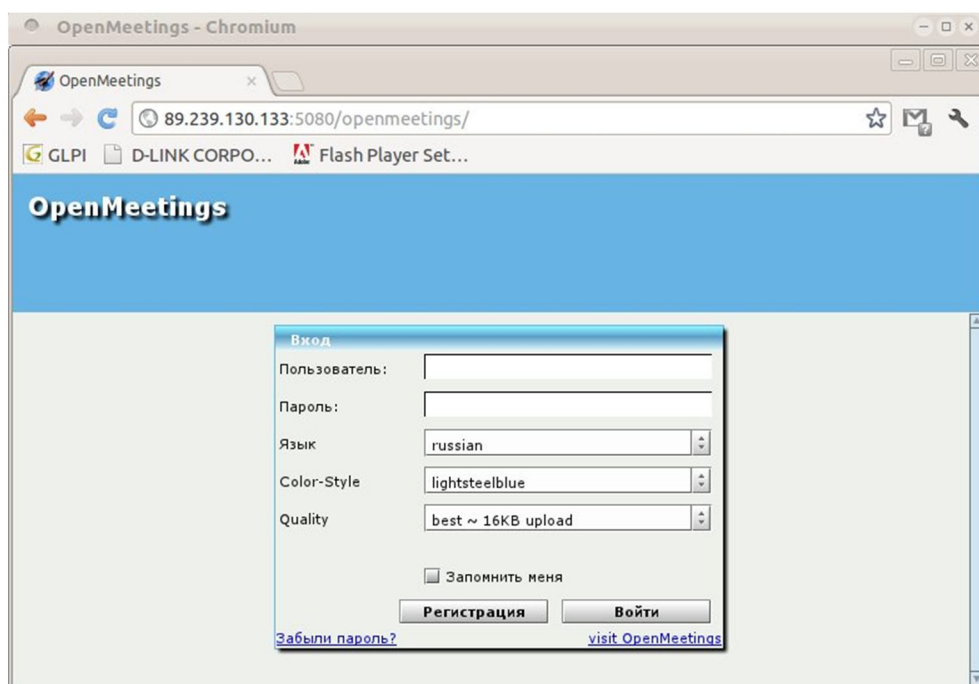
OpenMeetings - Chromium

OpenMeetings

89.239.130.133:5080/openmeetings/

GLPI D-LINK CORPO... Flash Player Set...

OpenMeetings

Вход

Пользователь:

Пароль:

Язык russian

Color-Style lightsteelblue

Quality best ~ 16KB upload

Запомнить меня

Регистрация Войти

Забыли пароль? visit OpenMeetings